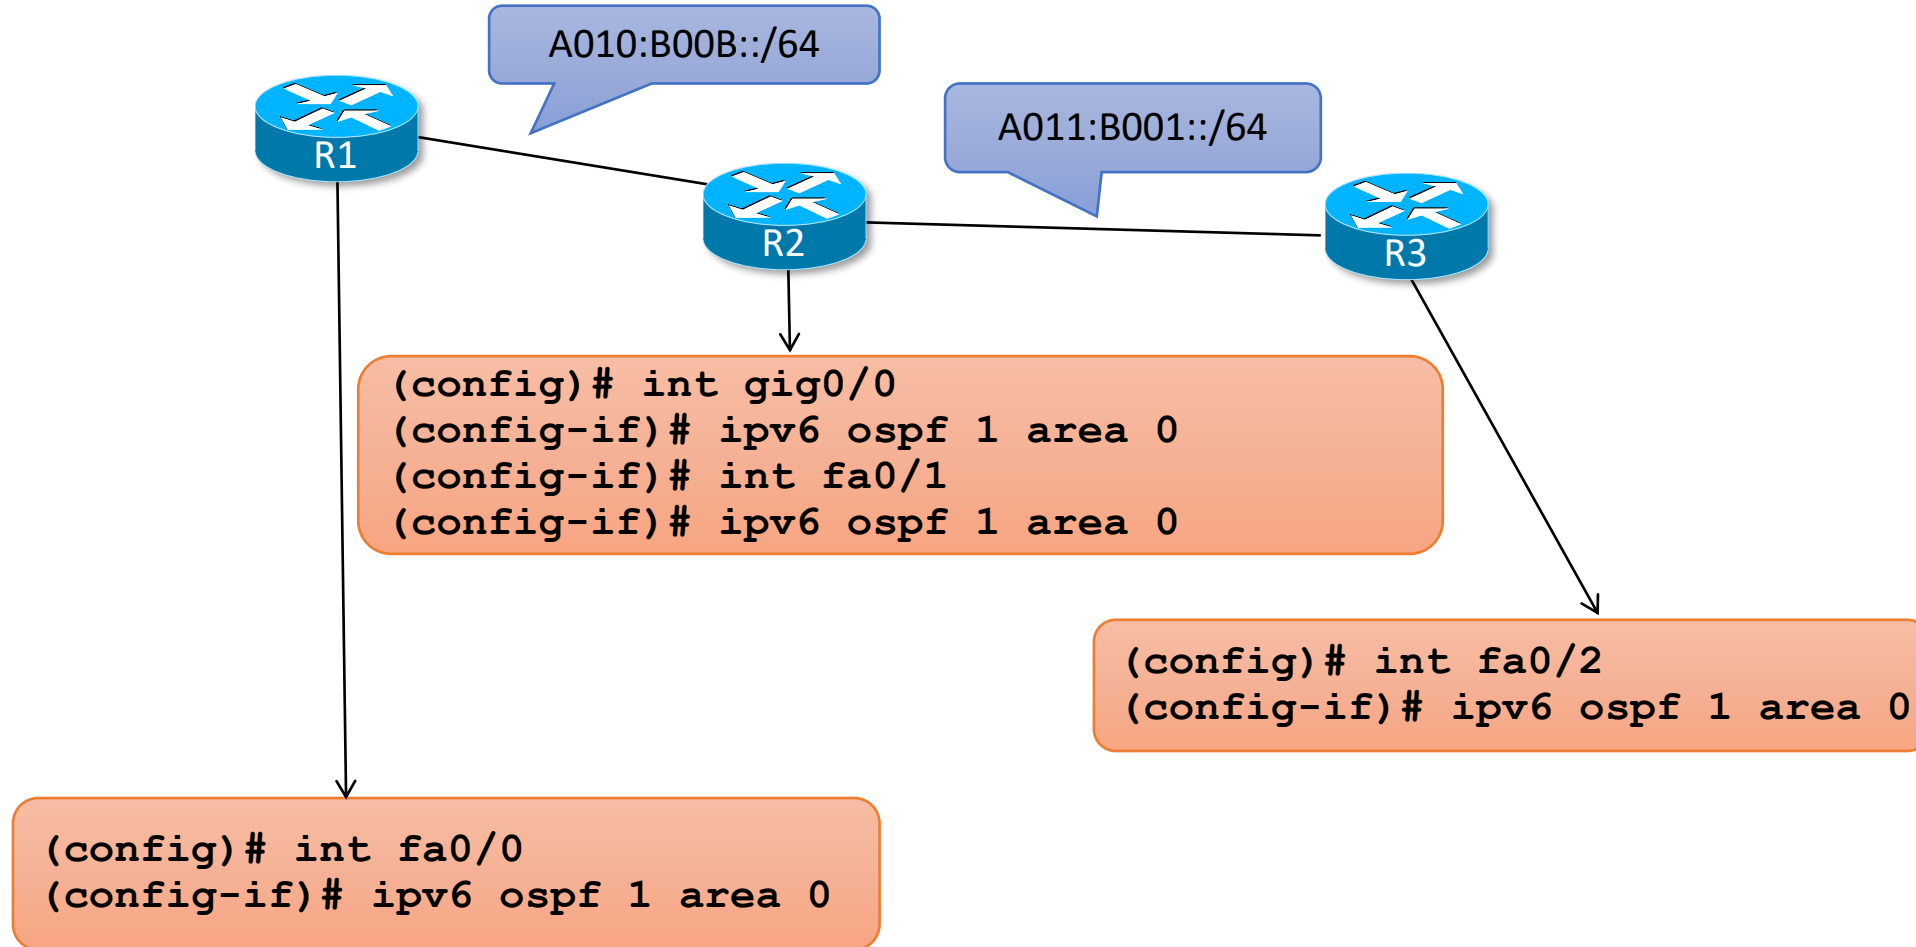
A010:B00B::/64

A011:B001::/64

R1

R2

R3

(config)# int gig0/0
(config-if)# ipv6 ospf 1 area 0
(config-if)# int fa0/1
(config-if)# ipv6 ospf 1 area 0

(config)# int fa0/2
(config-if)# ipv6 ospf 1 area 0

(config)# int fa0/0
(config-if)# ipv6 ospf 1 area 0